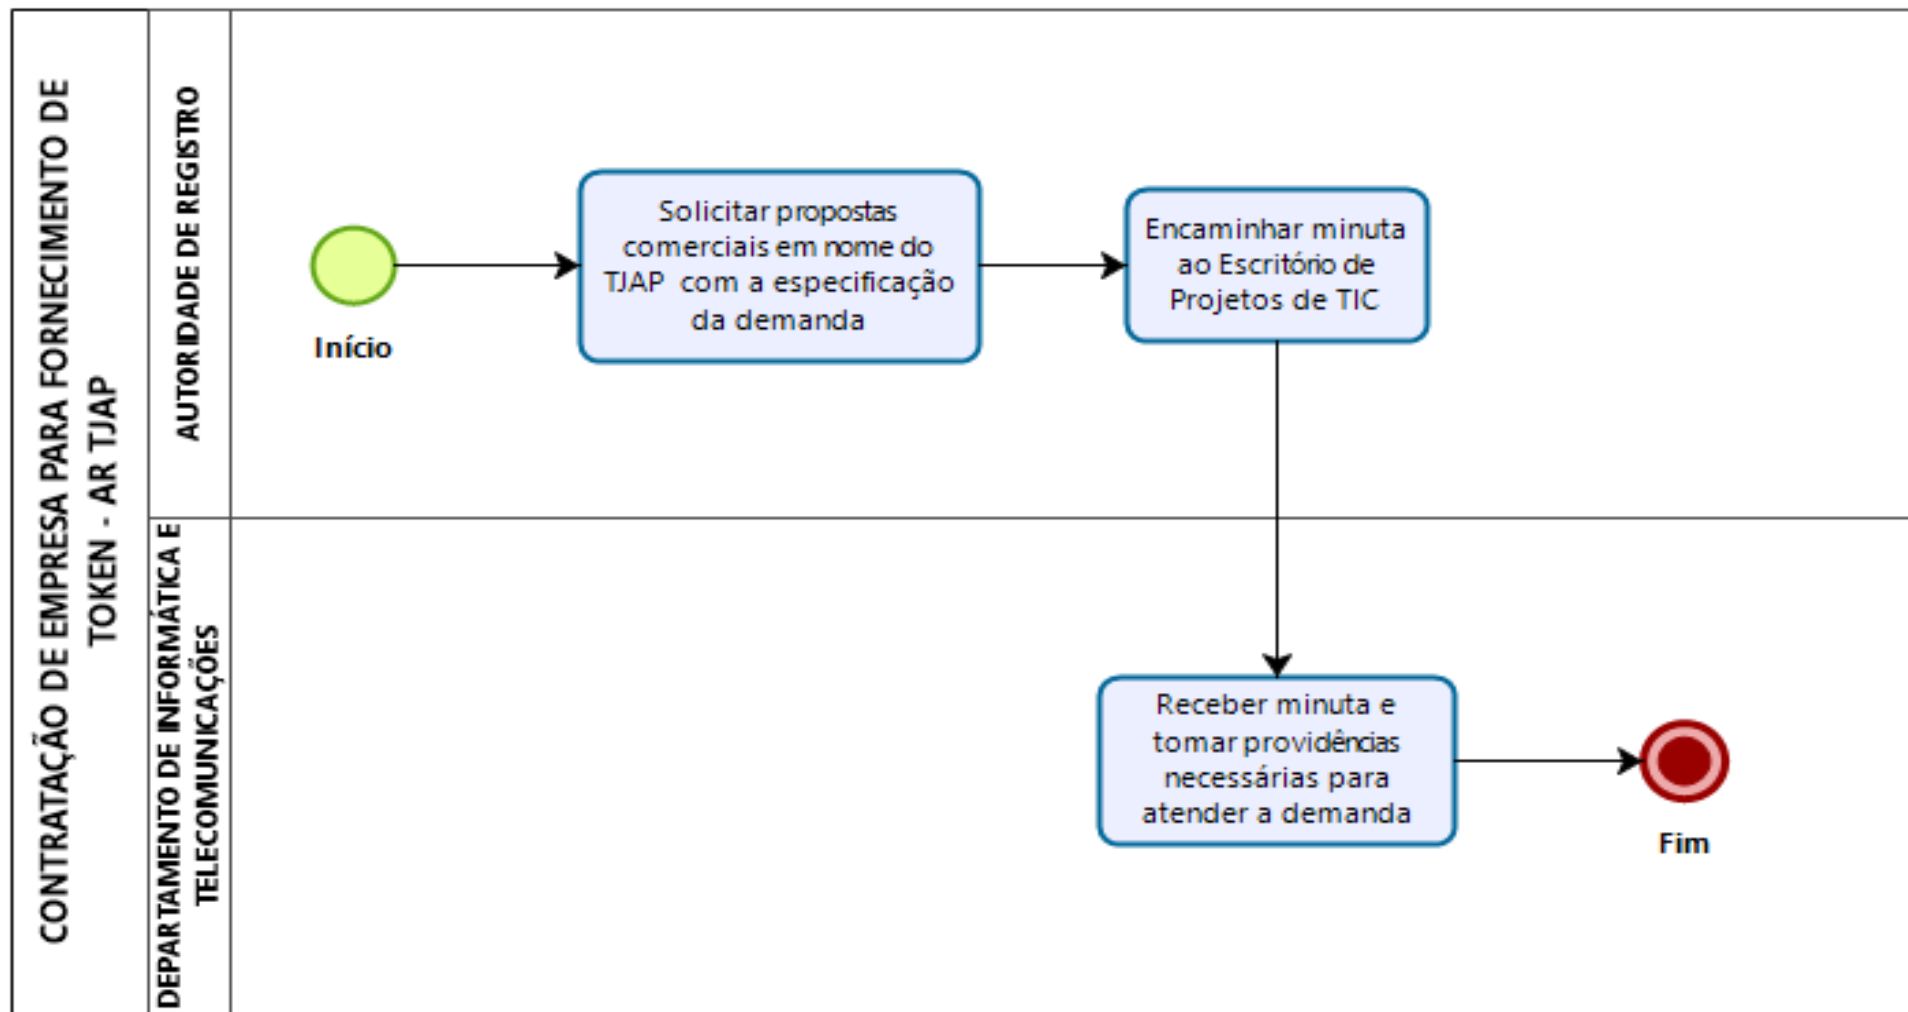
CONTRATAÇÃO DE EMPRESA PARA FORNECIMENTO DE TOKEN - AR TJAP

AUTORIDADE DE REGISTRO

Início

Solicitar propostas comerciais em nome do TJAP com a especificação da demanda

Encaminhar minuta ao Escritório de Projetos de TIC

DEPARTAMENTO DE INFORMÁTICA E TELECOMUNICAÇÕES

Receber minuta e tomar providências necessárias para atender a demanda

Fim